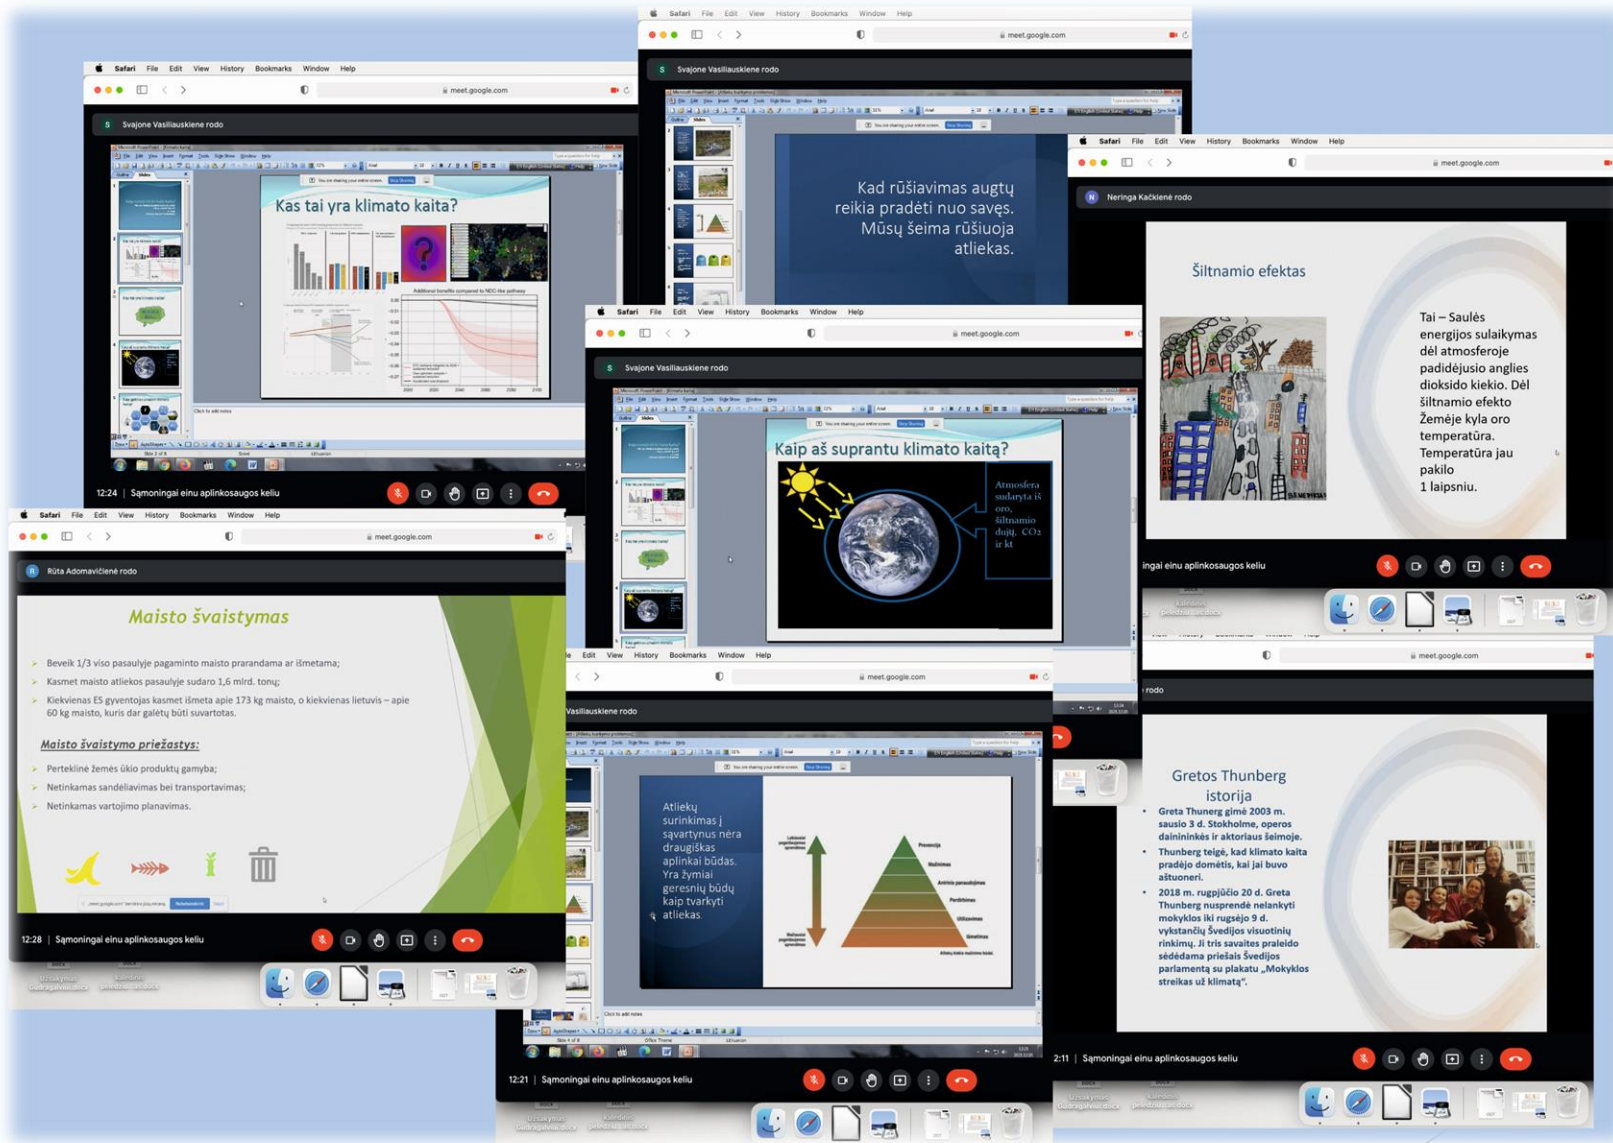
Safari File Edit View History Bookmarks Window Help
meet.google.com
Svajone Vasiliauskiene rodo
Kas tai yra klimato kaita?
12:24 | Sąmoningai einu aplinkosaugos keliu

Safari File Edit View History Bookmarks Window Help
meet.google.com
Svajone Vasiliauskiene rodo
Kad rūšiavimas augtų reikia pradėti nuo savęs. Mūsų šeima rūšiuoja atliekas.

Safari File Edit View History Bookmarks Window Help
meet.google.com
Neringa Kačkienė rodo
Šiltnamio efektas
Tai – Saulės energijos sulaikymas dėl atmosferoje padidėjusio anglies dioksido kiekio. Dėl šiltnamio efekto Žemėje kyla oro temperatūra. Temperatūra jau pakilo 1 laipsniu.
ingai einu aplinkosaugos keliu

Safari File Edit View History Bookmarks Window Help
meet.google.com
Svajone Vasiliauskiene rodo
Kaip aš suprantu klimato kaitą?
Atmosfera sudaryta iš oro, šiltnamio dujų, $CO_2$ ir kt

Safari File Edit View History Bookmarks Window Help
meet.google.com
Rūta Adomavičienė rodo
Maisto švaistymas
Beveik 1/3 viso pasaulyje pagaminto maisto prarandama ar išmetama;
Kasmet maisto atliekos pasaulyje sudaro 1,6 mlrd. tonų;
Kiekvienas ES gyventojas kasmet išmeta apie 173 kg maisto, o kiekvienas lietuvis – apie 60 kg maisto, kuris dar galėtų būti suvartotas.
Maisto švaistymo priežastys:
Perteklinė žemės ūkio produktų gamyba;
Netinkamas sandėliavimas bei transportavimas;
Netinkamas vartojimo planavimas.
12:28 | Sąmoningai einu aplinkosaugos keliu

Edit View History Bookmarks Window Help
meet.google.com
Vasiliauskiene rodo
Atliekų surinkimas į sąvartynus nėra draugiškas aplinkai būdas. Yra žymiai geresnių būdų kaip tvarkyti atliekas.
Prevencija
Perdirbimas
Utilizavimas
12:21 | Sąmoningai einu aplinkosaugos keliu

meet.google.com
rodo
Gretos Thunberg istorija
Greta Thuneberg gimė 2003 m. sausio 3 d. Stokholme, operos dainininkės ir aktoriaus šeimoje.
Thunberg teigė, kad klimato kaita pradėjo domėtis, kai jai buvo aštuoneri.
2018 m. rugpjūčio 20 d. Greta Thunberg nusprendė nelankyti mokyklos iki rugsėjo 9 d. vykstančių Švedijos visuotinių rinkimų. Ji tris savaites praleido sėdėdama priešais Švedijos parlamentą su plakatu „Mokyklos streikas už klimatą".
2:11 | Sąmoningai einu aplinkosaugos keliu